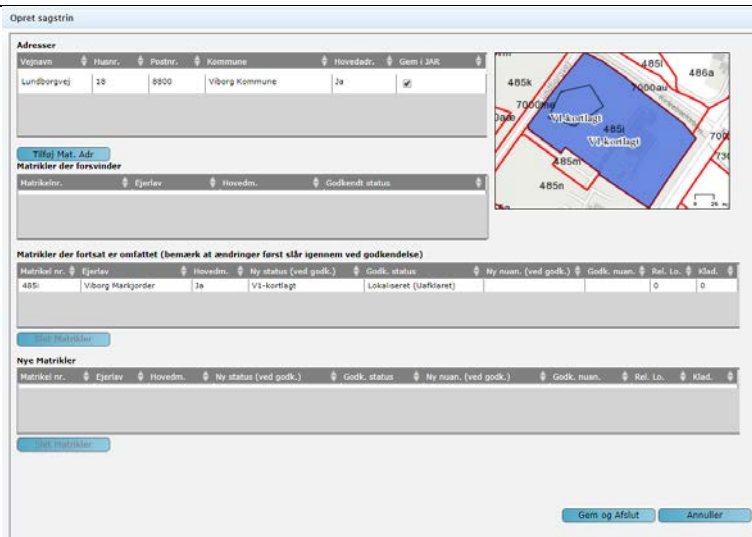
Opret sagstrin

Adresser

| Vejnavn | Husnr. | Postnr. | Kommune | Hovedadr. | Gem i JAR |
|---|---|---|---|---|---|
| Lundborgvej | 18 | 8800 | Viborg Kommune | Ja | ✔ |

Tilføj Mat. Adr

485l
486a
485k
7000au
7000ms
V1-kortlagt
485i
V1-kortlagt
700
485m
730
485n
0 25 m

Matrikler der forsvinder

| Matrikelnr. | Ejerlav | Hovedm. | Godkendt status |
|---|---|---|---|

Matrikler der fortsat er omfattet (bemærk at ændringer først slår igennem ved godkendelse)

| Matrikel nr. | Ejerlav | Hovedm. | Ny status (ved godk.) | Godk. status | Ny nuan. (ved godk.) | Godk. nuan. | Rel. Lo. | Klad. |
|---|---|---|---|---|---|---|---|---|
| 485i | Viborg Markjorder | Ja | V1-kortlagt | Lokaliseret (Uafklaret) | | | 0 | 0 |

Slet Matrikler

Nye Matrikler

| Matrikel nr. | Ejerlav | Hovedm. | Ny status (ved godk.) | Godk. status | Ny nuan. (ved godk.) | Godk. nuan. | Rel. Lo. | Klad. |
|---|---|---|---|---|---|---|---|---|

Slet Matrikler

Gem og Afslut
Annuller